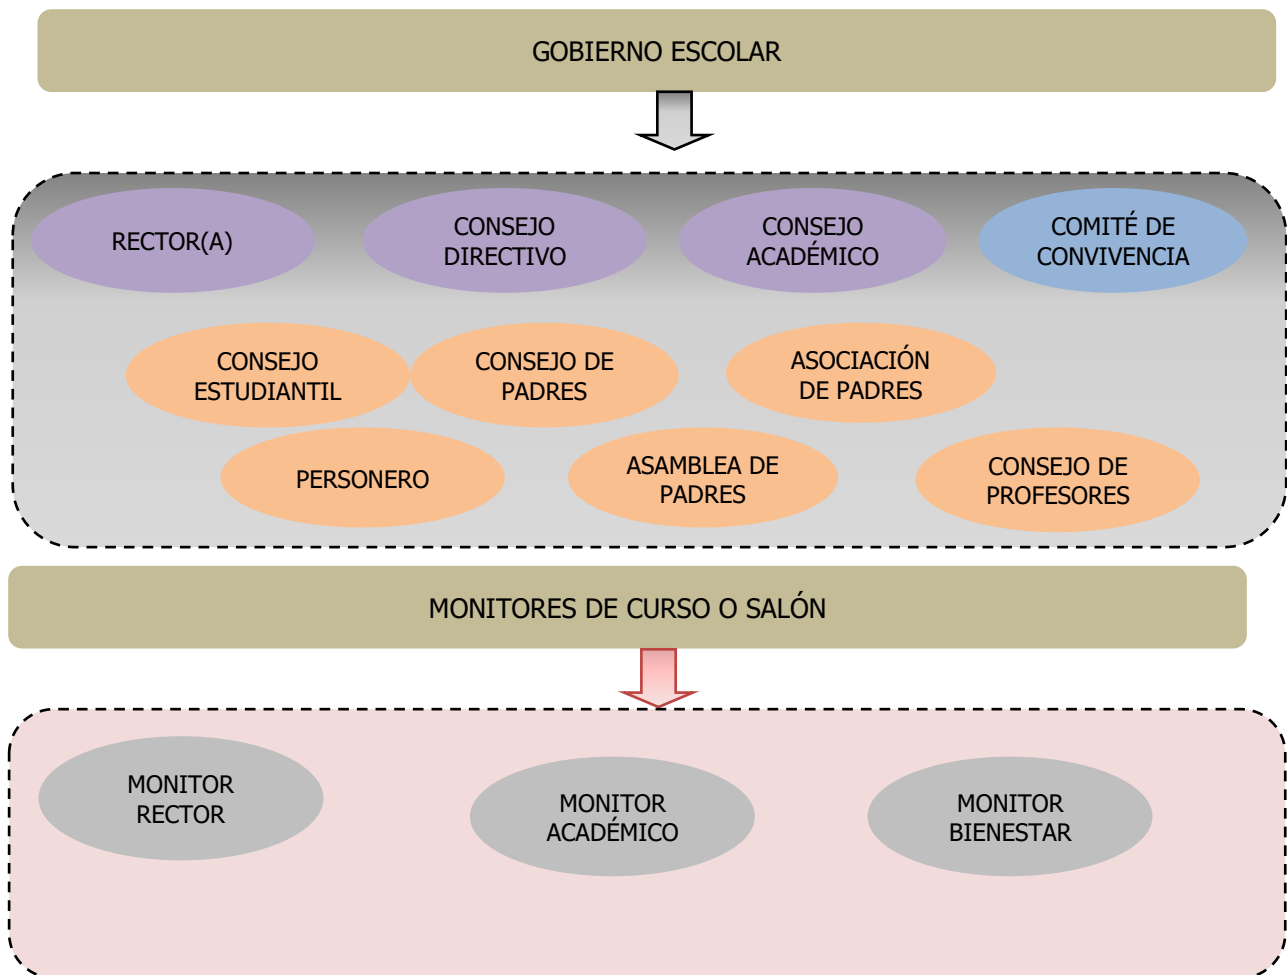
GOBIERNO ESCOLAR

RECTOR(A)

CONSEJO DIRECTIVO

CONSEJO ACADÉMICO

COMITÉ DE CONVIVENCIA

CONSEJO ESTUDIANTIL

CONSEJO DE PADRES

ASOCIACIÓN DE PADRES

PERSONERO

ASAMBLEA DE PADRES

CONSEJO DE PROFESORES

MONITORES DE CURSO O SALÓN

MONITOR RECTOR

MONITOR ACADÉMICO

MONITOR BIENESTAR